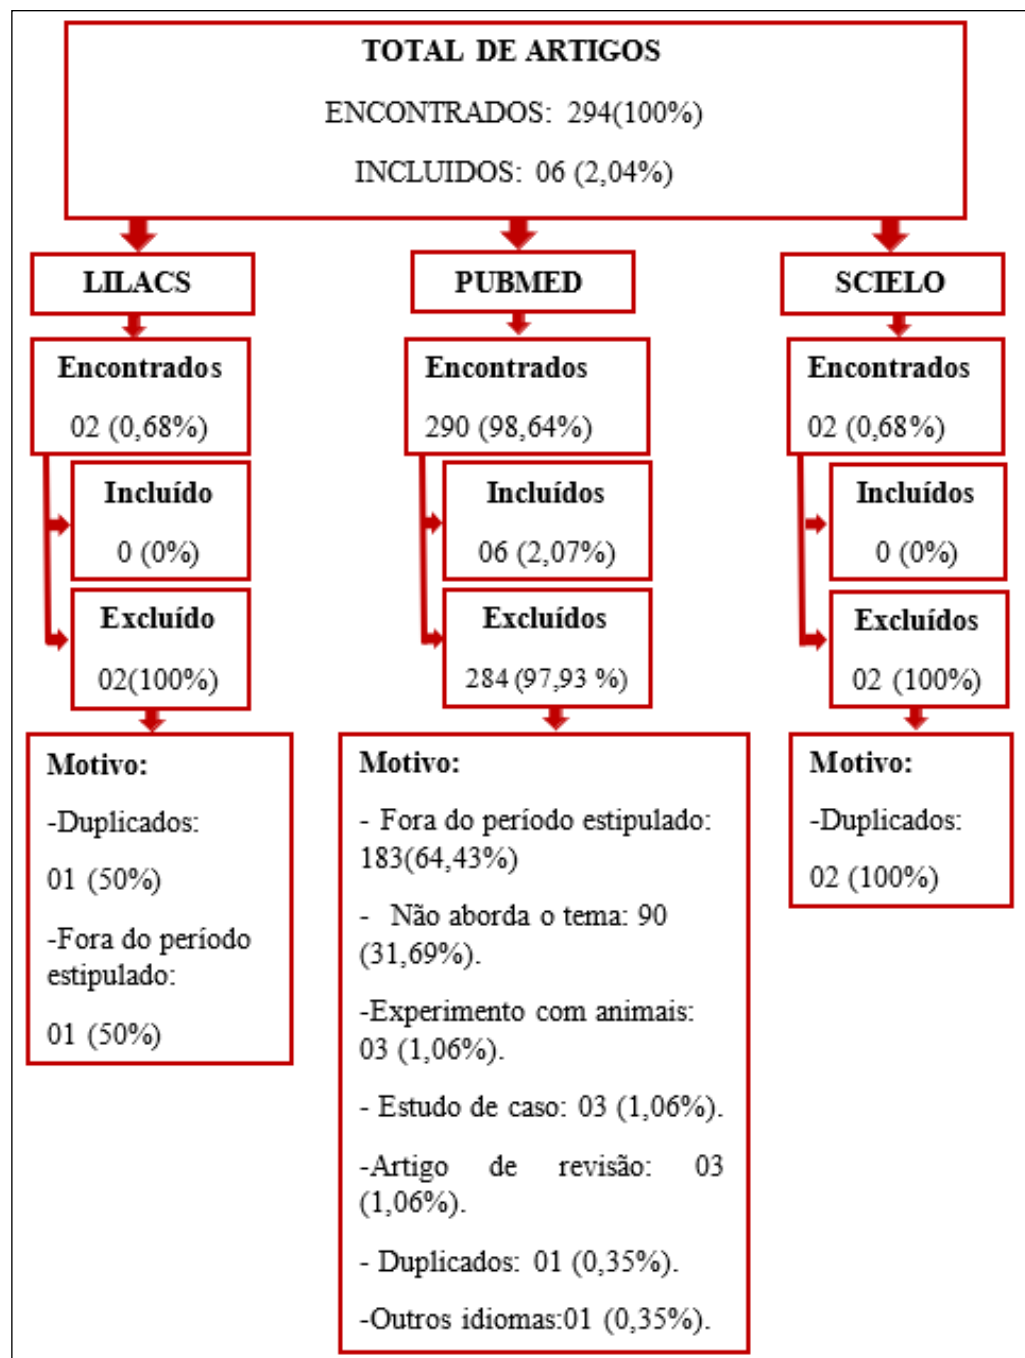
TOTAL DE ARTIGOS

ENCONTRADOS: 294(100%)

INCLUIDOS: 06 (2,04%)

LILACS

Encontrados

02 (0,68%)

Incluído

0 (0%)

Excluído

02(100%)

Motivo:

-Duplicados:

01 (50%)

-Fora do período estipulado:

01 (50%)

PUBMED

Encontrados

290 (98,64%)

Incluídos

06 (2,07%)

Excluídos

284 (97,93 %)

Motivo:

- Fora do período estipulado: 183(64,43%)

- Não aborda o tema: 90 (31,69%).

-Experimento com animais: 03 (1,06%).

- Estudo de caso: 03 (1,06%).

-Artigo de revisão: 03 (1,06%).

- Duplicados: 01 (0,35%).

-Outros idiomas:01 (0,35%).

SCIELO

Encontrados

02 (0,68%)

Incluídos

0 (0%)

Excluídos

02 (100%)

Motivo:

-Duplicados:

02 (100%)